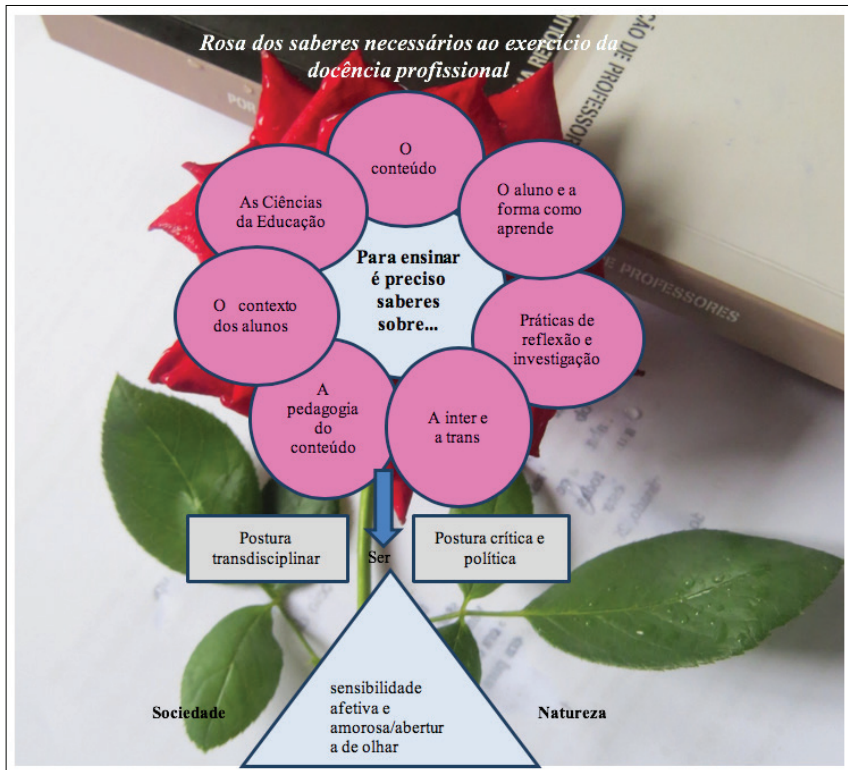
Rosa dos saberes necessários ao exercício da docência profissional

O conteúdo

O aluno e a forma como aprende

Práticas de reflexão e investigação

A inter e a trans

A pedagogia do conteúdo

O contexto dos alunos

As Ciências da Educação

Para ensinar é preciso saberes sobre...

Postura transdisciplinar

Ser

Postura crítica e política

sensibilidade afetiva e amorosa/abertur a de olhar

Sociedade

Natureza